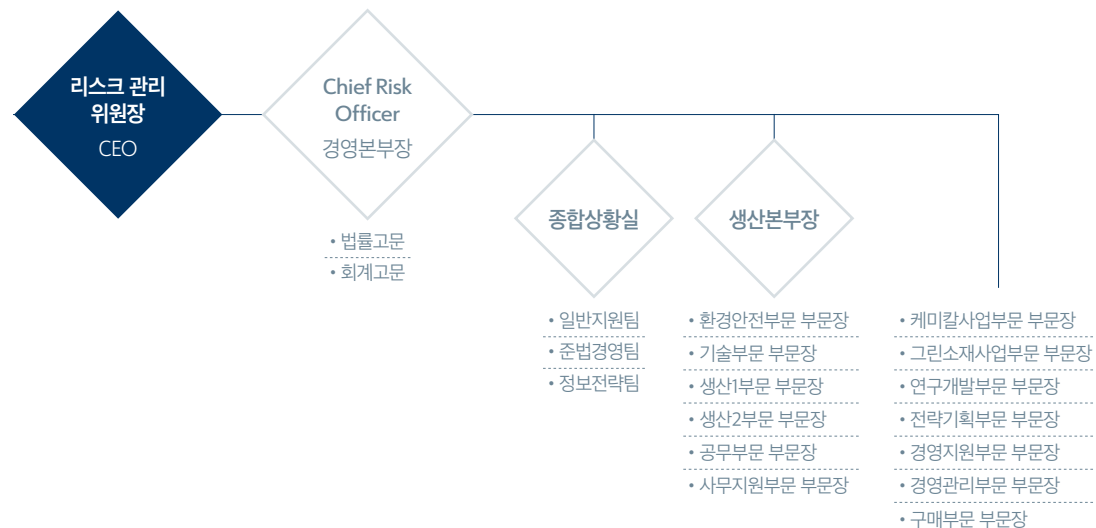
리스크 관리 위원장
CEO

Chief Risk Officer
경영본부장

• 법률고문
• 회계고문

종합상황실

• 일반지원팀
• 준법경영팀
• 정보전략팀

생산본부장

• 환경안전부문 부문장
• 기술부문 부문장
• 생산1부문 부문장
• 생산2부문 부문장
• 공무부문 부문장
• 사무지원부문 부문장

• 케미칼사업부문 부문장
• 그린소재사업부문 부문장
• 연구개발부문 부문장
• 전략기획부문 부문장
• 경영지원부문 부문장
• 경영관리부문 부문장
• 구매부문 부문장